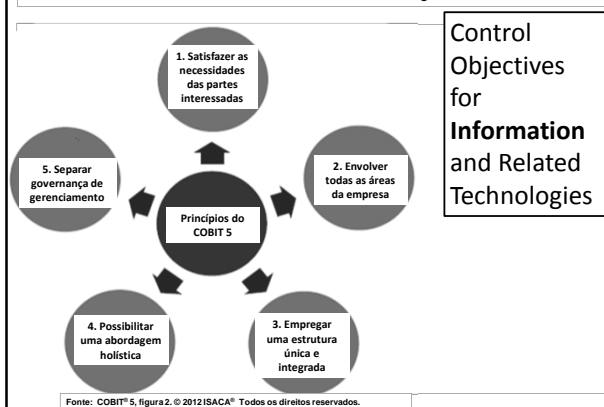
Control Objectives for **Information** and Related Technologies

1. Satisfazer as necessidades das partes interessadas

2. Envolver todas as áreas da empresa

3. Empregar uma estrutura única e integrada

4. Possibilitar uma abordagem holística

5. Separar governança de gerenciamento

Princípios do COBIT 5

Fonte: COBIT® 5, figura 2. © 2012 ISACA® Todos os direitos reservados.